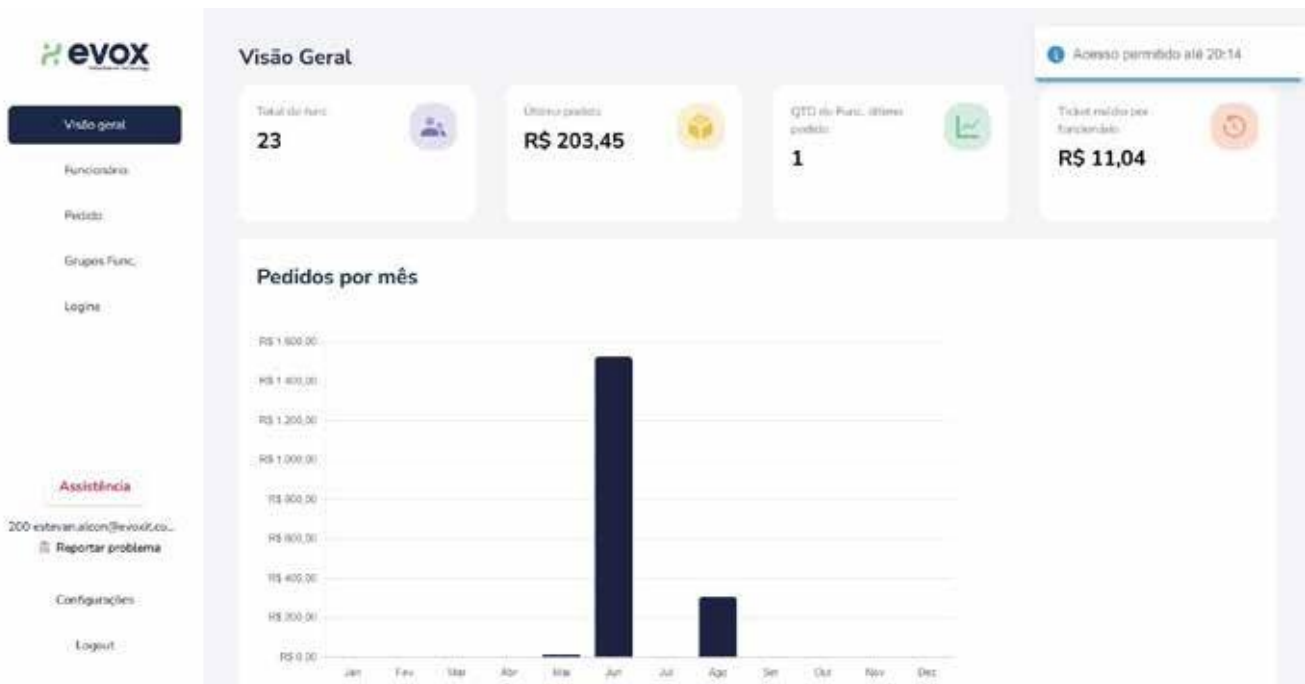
evox

Visão geral

Funcionários

Pedido

Grupos Func.

Logins

Assistência

200 estevan.alcon@evoxit.co...

Reportar problema

Configurações

Logout

Visão Geral

Acesso permitido até 20:14

Total de func.
23

Último pedido
R$ 203,45

QTD de Func. último pedido
1

Ticket médio por funcionário
R$ 11,04

Pedidos por mês

R$ 1.600,00
R$ 1.400,00
R$ 1.200,00
R$ 1.000,00
R$ 800,00
R$ 600,00
R$ 400,00
R$ 200,00
R$ 0,00

Jan Fev Mar Abr Mai Jun Jul Ago Set Out Nov Dez